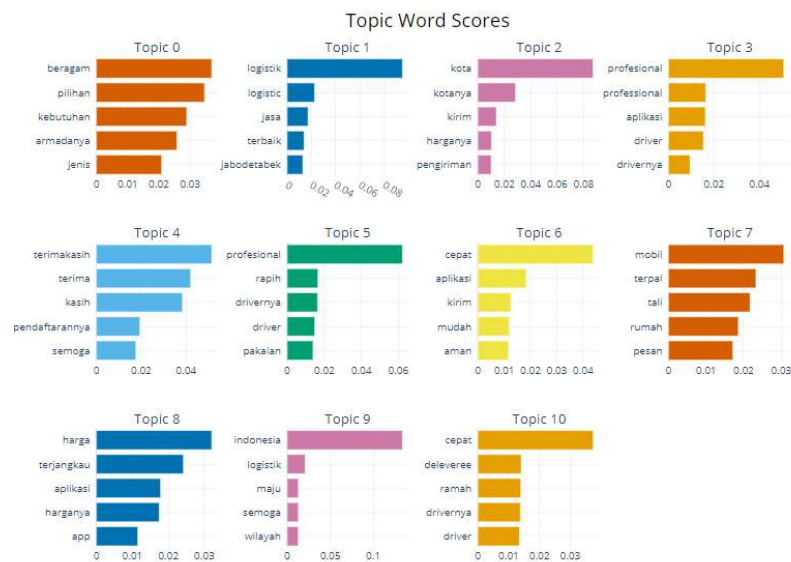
Topic Word Scores

Topic 0
beragam
pilihan
kebutuhan
armadanya
jenis
0 0.01 0.02 0.03

Topic 1
logistik
logistic
jasa
terbaik
jabodetabek
0 0.02 0.04 0.06 0.08

Topic 2
kota
kotanya
kirim
harganya
pengiriman
0 0.02 0.04 0.06 0.08

Topic 3
profesional
professional
aplikasi
driver
drivernya
0 0.02 0.04

Topic 4
terimakasih
terima
kasih
pendaftarannya
semoga
0 0.02 0.04

Topic 5
profesional
rapih
drivernya
driver
pakaian
0 0.02 0.04 0.06

Topic 6
cepat
aplikasi
kirim
mudah
aman
0 0.01 0.02 0.03 0.04

Topic 7
mobil
terpal
tali
rumah
pesan
0 0.01 0.02 0.03

Topic 8
harga
terjangkau
aplikasi
harganya
app
0 0.01 0.02 0.03

Topic 9
indonesia
logistik
maju
semoga
wilayah
0 0.05 0.1

Topic 10
cepat
deleveree
ramah
drivernya
driver
0 0.01 0.02 0.03